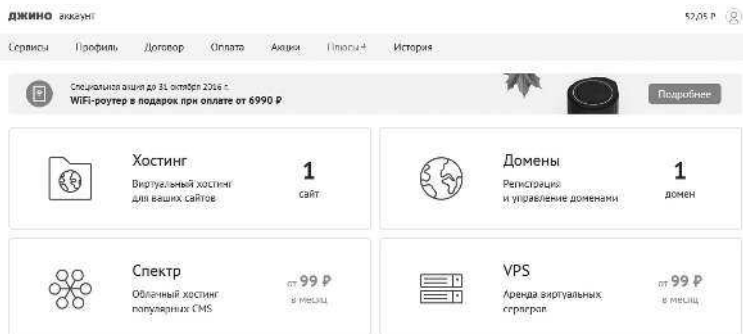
джино аккаунт

52,05 ₽

Сервисы Профиль Договор Оплата Акции Плюсы+ История

Специальная акция до 31 октября 2016 г.
WiFi-роутер в подарок при оплате от 6990 ₽

Подробнее

Хостинг
Виртуальный хостинг для ваших сайтов

1
сайт

Домены
Регистрация и управление доменами

1
домен

Спектр
Облачный хостинг популярных CMS

от 99 ₽
в месяц

VPS
Аренда виртуальных серверов

от 99 ₽
в месяц